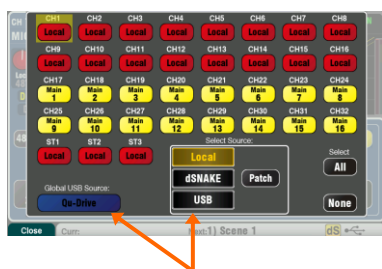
CH1 Local
CH2 Local
CH3 Local
CH4 Local
CH5 Local
CH6 Local
CH7 Local
CH8 Local
CH9 Local
CH10 Local
CH11 Local
CH12 Local
CH13 Local
CH14 Local
CH15 Local
CH16 Local
CH17 Main 1
CH18 Main 2
CH19 Main 3
CH20 Main 4
CH21 Main 5
CH22 Main 6
CH23 Main 7
CH24 Main 8
CH25 Main 9
CH26 Main 10
CH27 Main 11
CH28 Main 12
CH29 Main 13
CH30 Main 14
CH31 Main 15
CH32 Main 16
ST1 Local
ST2 Local
ST3 Local

Select Source:
Local
dSNAKE
Patch
USB

Select
All
None

Global USB Source:
Qu-Drive

Close
Curr:
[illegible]1] Scene 1
dS